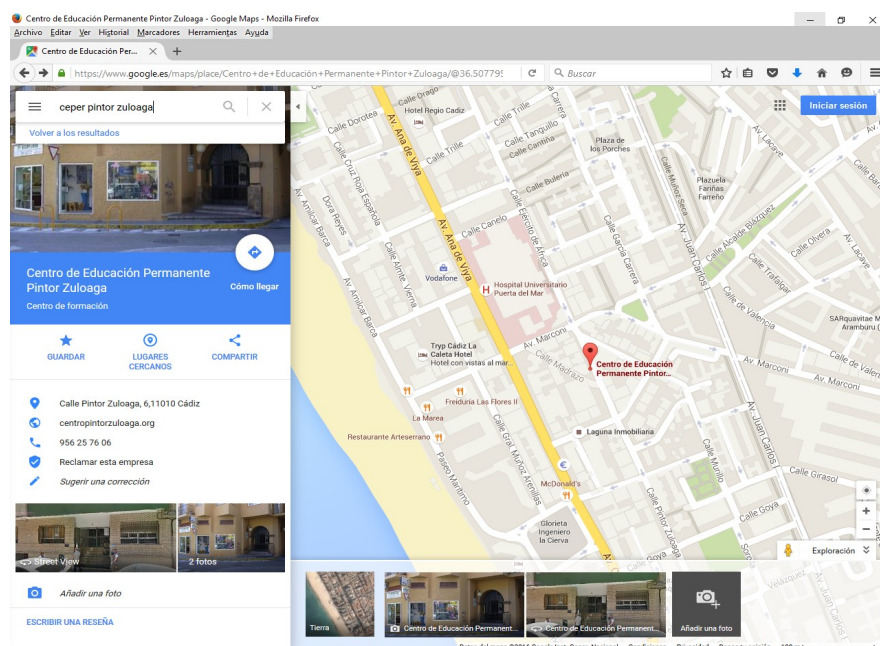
Centro de Educación Permanente Pintor Zuloaga - Google Maps - Mozilla Firefox
Archivo Editar Ver Historial Marcadores Herramientas Ayuda
Centro de Educación Per... ×
https://www.google.es/maps/place/Centro+de+Educación+Permanente+Pintor+Zuloaga/@36.50779!
Buscar

ceper pintor zuloaga
Volver a los resultados

Centro de Educación Permanente Pintor Zuloaga
Centro de formación
Cómo llegar

GUARDAR
LUGARES CERCANOS
COMPARTIR

Calle Pintor Zuloaga, 6,11010 Cádiz
centropintorzuloaga.org
956 25 76 06
Reclamar esta empresa
Sugerir una corrección

Street View
2 fotos

Añadir una foto

ESCRIBIR UNA RESEÑA

Iniciar sesión

Calle Drago
Hotel Regio Cadiz
Calle Dorotea
Av. Ana de Viya
Calle Trille
Calle Tanguillo
Calle Cantiña
Plaza de los Porches
Calle Cruz Roja Española
Calle Bulería
Av. Lacave
Plazuela Fariñas Farreño
Calle Muñoz Seca
Doré Reyes
Av. Amilcar Barca
Calle Canelo
Calle Cerrito de África
Calle García Carrera
Av. Juan Carlos I
Calle Alcalde Blázquez
Calle Olvera
Calle Trafalgar
Calle Almte. Vierna
Vodafone
Hospital Universitario Puerta del Mar
Av. de Valencia
SARquavitae Mar Arambury
Av. Amílcar Barca
Av. Marconi
Tryp Cádiz La Caleta Hotel
Hotel con vistas al mar...
Centro de Educación Permanente Pintor...
Calle Madrid
Av. Marconi
Freiduría Las Flores II
La Marea
Restaurante Arteserrano
Laguna Inmobiliaria
Paseo Marítimo
Calle Gral. Muñoz Arenillas
McDonald's
Calle Pintor Zuloaga
Calle Murillo
Calle Girasol
Glorieta Ingeniero la Cierva
Calle Goya
Calle Velázquez
Av. Juan Carlos I
Exploración

Tierra
Centro de Educación Permanente...
Centro de Educación Permanente...
Añadir una foto